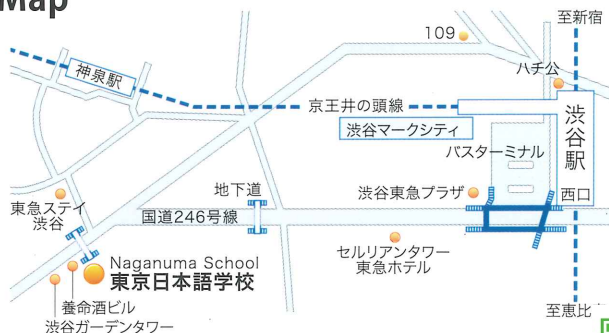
Map

109

至新宿

神泉駅

ハチ公

京王井の頭線

渋谷駅

渋谷マークシティ

バスターミナル

地下道

渋谷東急プラザ

西口

東急ステイ渋谷

国道246号線

セルリアンタワー東急ホテル

Naganuma School
東京日本語学校

養命酒ビル

渋谷ガーデンタワー

至恵比